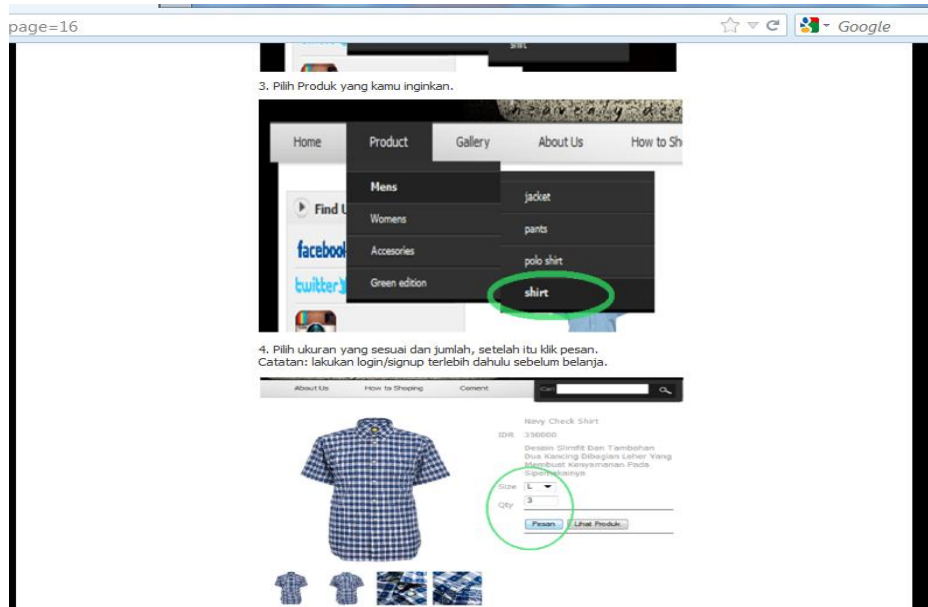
page=16

Google

shirt

3. Pilih Produk yang kamu inginkan.

Home
Product
Gallery
About Us
How to Sh

Mens
Womens
Accesories
Green edition

jacket
pants
polo shirt
shirt

Find U
facebook
twitter

4. Pilih ukuran yang sesuai dan jumlah, setelah itu klik pesan.
Catatan: lakukan login/signup terlebih dahulu sebelum belanja.

About Us
How to Shoping
Coment
Cari

Navy Check Shirt
IDR 350000
Desain Slimfit Dan Tambahan Dua Kancing Dibagian Leher Yang Membuat Kenyamanan Pada Sipemakainya

Size L
Qty 3

Pesan
Lihat Produk